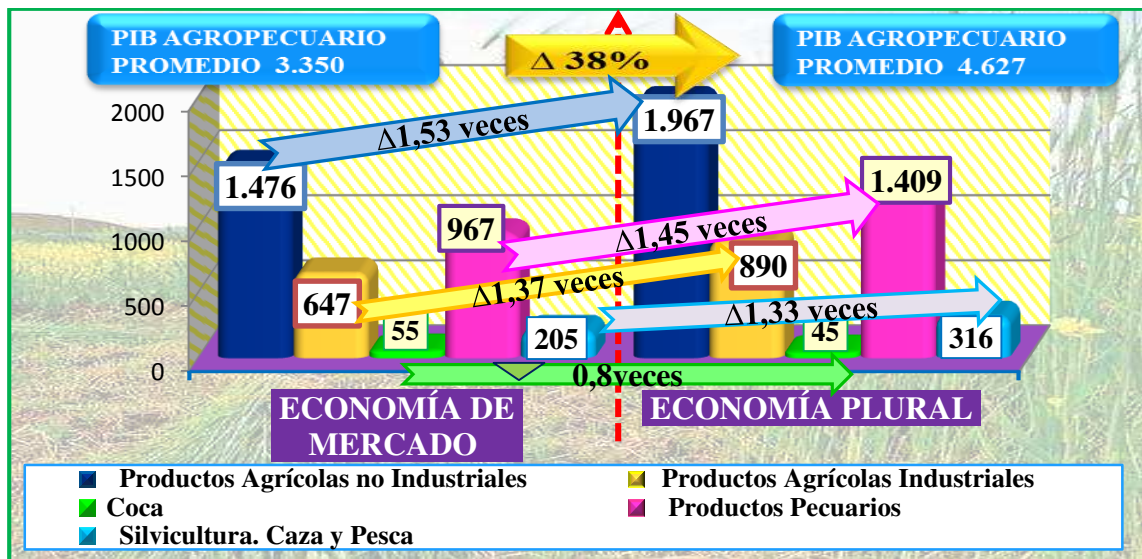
PIB AGROPECUARIO PROMEDIO 3.350

Δ 38%

PIB AGROPECUARIO PROMEDIO 4.627

2000
1500
1000
500
0

Δ1,53 veces

1.476

1.967

1.409

967

Δ1,45 veces

890

647

Δ1,37 veces

Δ1,33 veces

55

205

45

316

0,8veces

ECONOMÍA DE MERCADO

ECONOMÍA PLURAL

Productos Agrícolas no Industriales
Productos Agrícolas Industriales
Coca
Productos Pecuarios
Silvicultura. Caza y Pesca